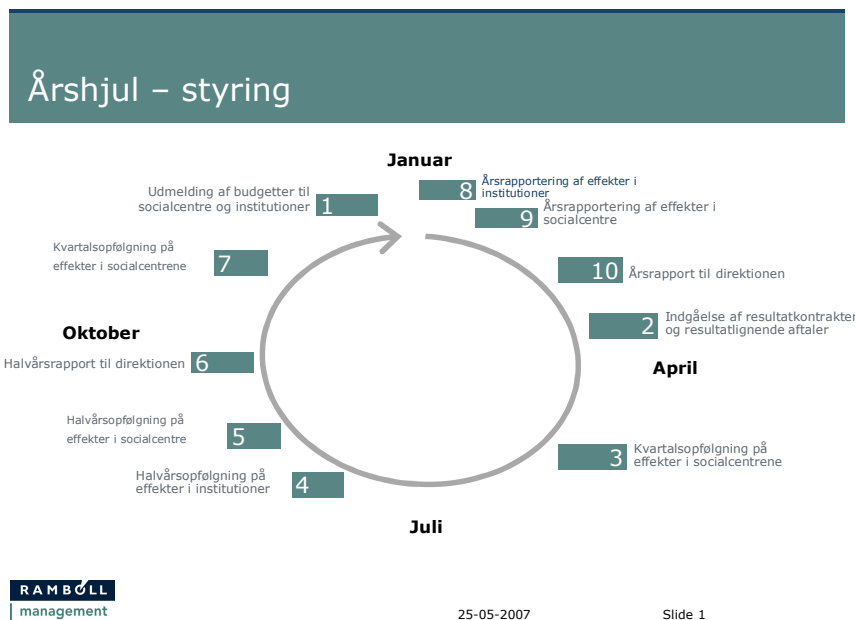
Årshjul – styring

Januar

8 Årsrapportering af effekter i institutioner

9 Årsrapportering af effekter i socialcentre

10 Årsrapport til direktionen

2 Indgåelse af resultatkontrakter og resultatlignende aftaler

April

3 Kvartalsopfølgning på effekter i socialcentrene

Juli

4 Halvårsopfølgning på effekter i institutioner

5 Halvårsopfølgning på effekter i socialcentre

6 Halvårsrapport til direktionen

Oktober

7 Kvartalsopfølgning på effekter i socialcentrene

1 Udmelding af budgetter til socialcentre og institutioner

RAMBØLL management

25-05-2007

Slide 1